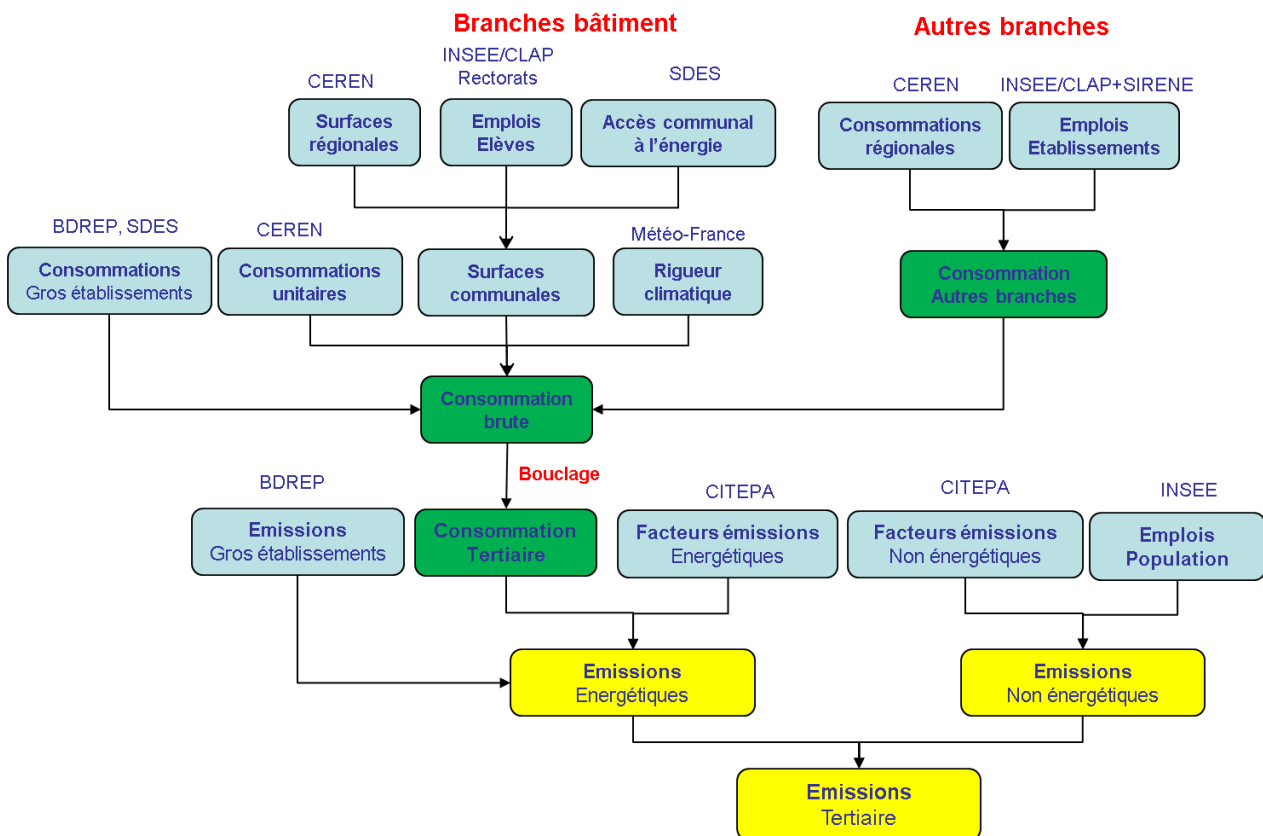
Branches bâtiment

Autres branches

CEREN

INSEE/CLAP
Rectorats

SDES

Surfaces régionales

Emplois Elèves

Accès communal à l'énergie

CEREN

INSEE/CLAP+SIRENE

Consommations régionales

Emplois Etablissements

BDREP, SDES

CEREN

Météo-France

Consommations Gros établissements

Consommations unitaires

Surfaces communales

Rigueur climatique

Consommation Autres branches

Consommation brute

Bouclage

BDREP

CITEPA

CITEPA

INSEE

Emissions Gros établissements

Consommation Tertiaire

Facteurs émissions Energétiques

Facteurs émissions Non énergétiques

Emplois Population

Emissions Energétiques

Emissions Non énergétiques

Emissions Tertiaire